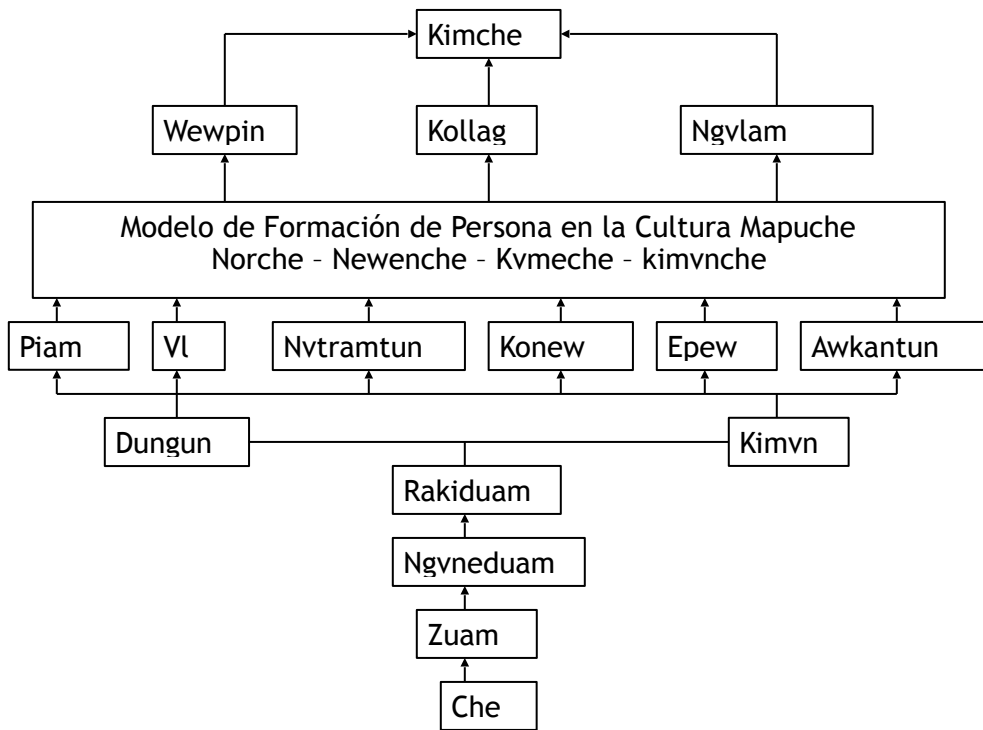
Kimche

Wewpin

Kollag

Ngvlam

Modelo de Formación de Persona en la Cultura Mapuche
Norche – Newenche – Kvmeche – kimvnche

Piam

Vl

Nvtramtun

Konew

Epew

Awkantun

Dungun

Kimvn

Rakiduam

Ngvneduam

Zuam

Che